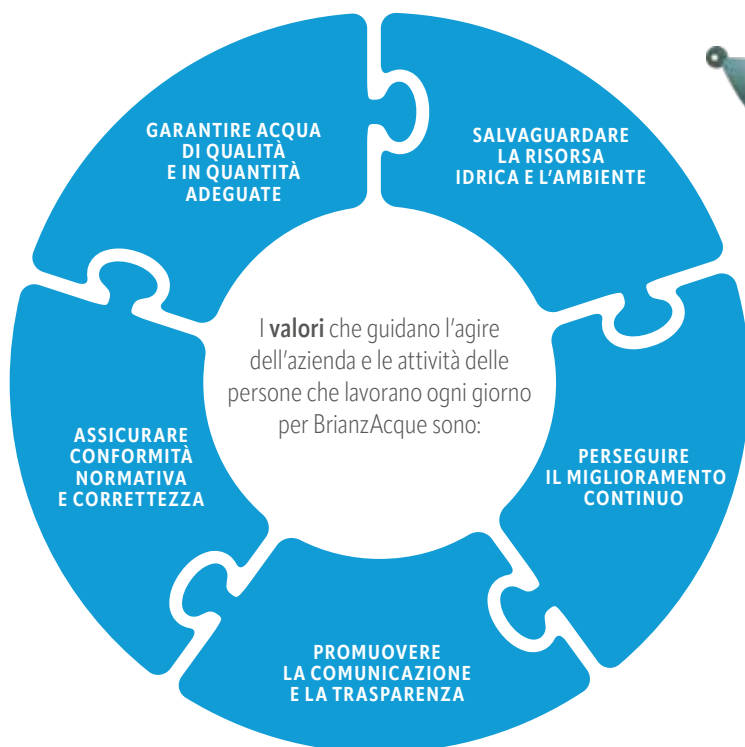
I **valori** che guidano l'agire dell'azienda e le attività delle persone che lavorano ogni giorno per BrianzAcque sono:

GARANTIRE ACQUA DI QUALITÀ E IN QUANTITÀ ADEGUATE

SALVAGUARDARE LA RISORSA IDRICA E L'AMBIENTE

PERSEGUIRE IL MIGLIORAMENTO CONTINUO

PROMUOVERE LA COMUNICAZIONE E LA TRASPARENZA

ASSICURARE CONFORMITÀ NORMATIVA E CORRETTEZZA